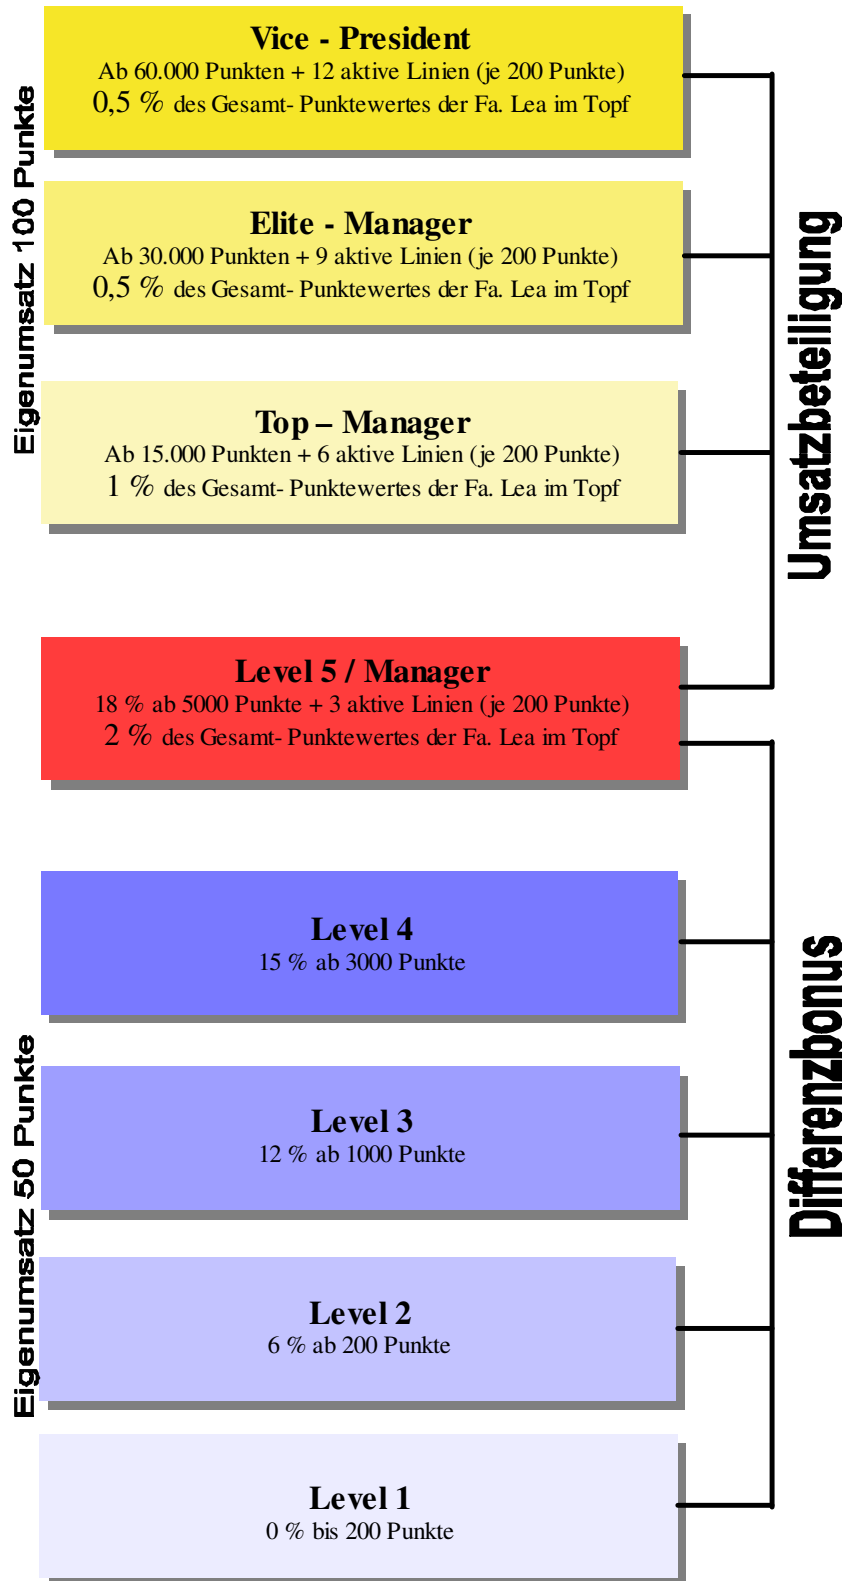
Eigenumsatz 100 Punkte

Vice - President
Ab 60.000 Punkten + 12 aktive Linien (je 200 Punkte)
0,5 % des Gesamt- Punktewertes der Fa. Lea im Topf

Elite - Manager
Ab 30.000 Punkten + 9 aktive Linien (je 200 Punkte)
0,5 % des Gesamt- Punktewertes der Fa. Lea im Topf

Top – Manager
Ab 15.000 Punkten + 6 aktive Linien (je 200 Punkte)
1 % des Gesamt- Punktewertes der Fa. Lea im Topf

Level 5 / Manager
18 % ab 5000 Punkte + 3 aktive Linien (je 200 Punkte)
2 % des Gesamt- Punktewertes der Fa. Lea im Topf

Umsatzbeteiligung

Eigenumsatz 50 Punkte

Level 4
15 % ab 3000 Punkte

Level 3
12 % ab 1000 Punkte

Level 2
6 % ab 200 Punkte

Level 1
0 % bis 200 Punkte

Differenzbonus